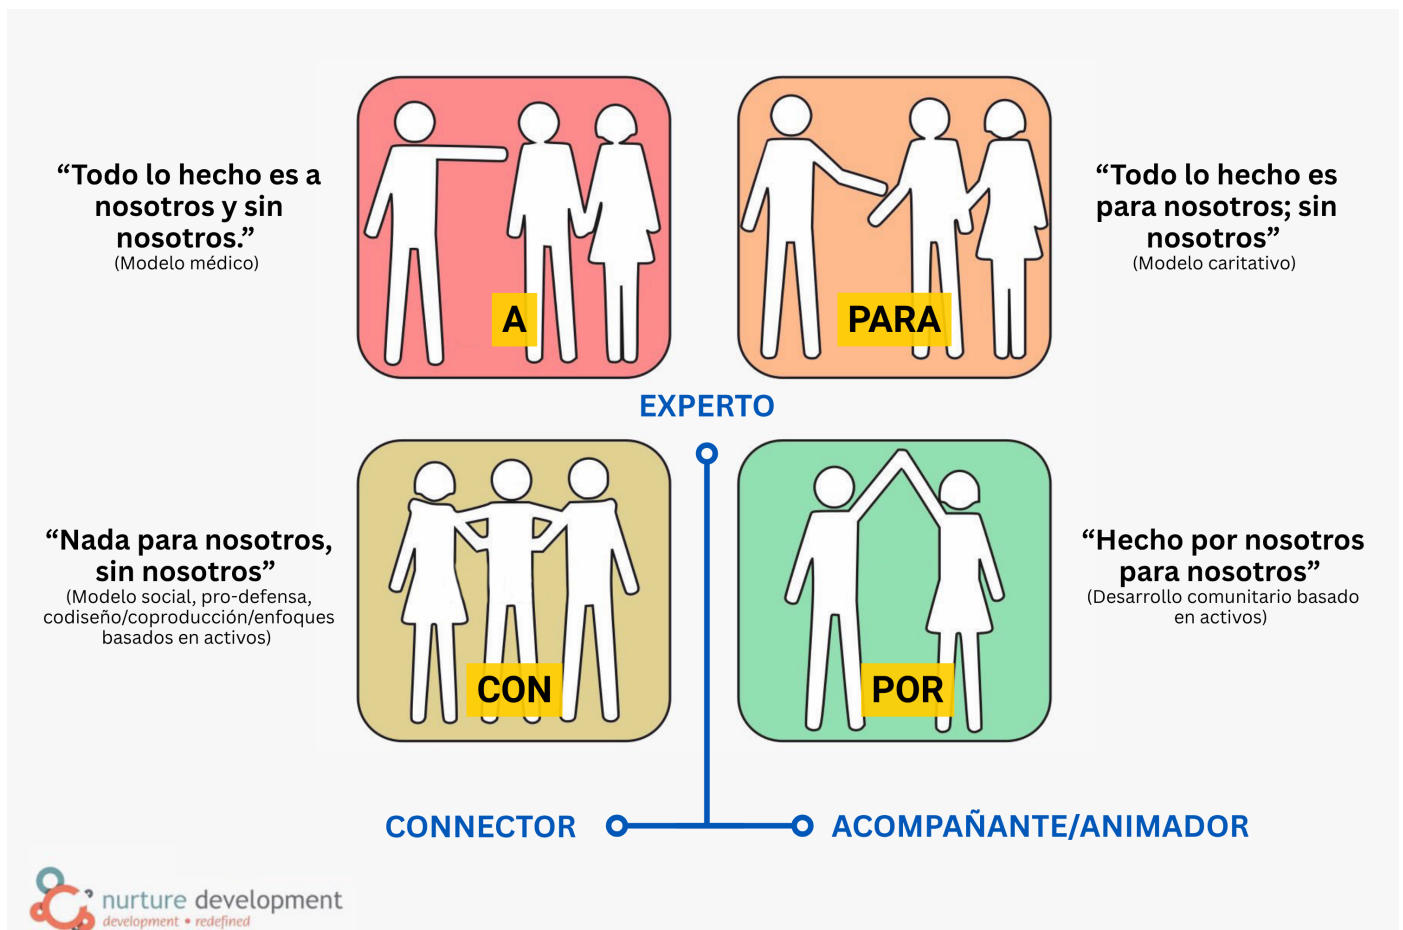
"Todo lo hecho es a nosotros y sin nosotros."
(Modelo médico)

A

PARA

"Todo lo hecho es para nosotros; sin nosotros"
(Modelo caritativo)

EXPERTO

"Nada para nosotros, sin nosotros"
(Modelo social, pro-defensa, codiseño/coproducción/enfoques basados en activos)

CON

POR

"Hecho por nosotros para nosotros"
(Desarrollo comunitario basado en activos)

CONNECTOR

ACOMPAÑANTE/ANIMADOR

nurture development
development • redefined